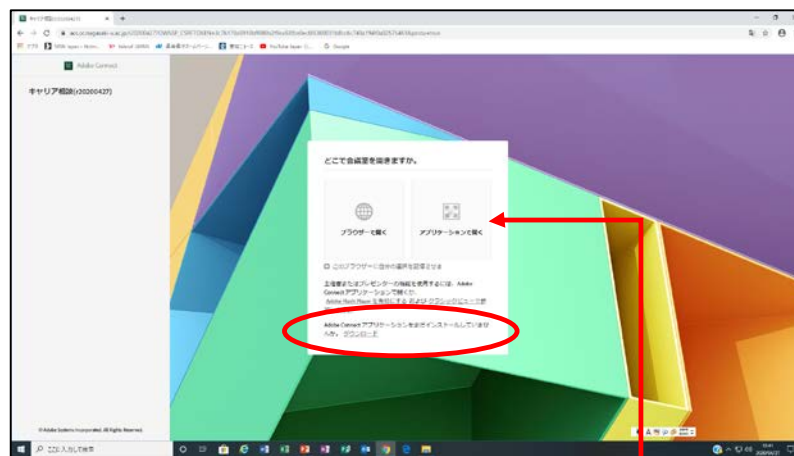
Adobe Connect

キャリア相談(r20200427)

どこで会議室を開きますか。

ブラウザーで開く

アプリケーションで開く

このブラウザーに自分の選択を記憶させる

最適なまたはプレゼンターの機能を使用するには、Adobe Connect アプリケーションで開くか、Adobe Flash Player を有効にする および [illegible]

Adobe Connect アプリケーションをまだインストールしていませんか。ダウンロード

© Adobe Systems Incorporated. All Rights Reserved.

ここに入力して検索